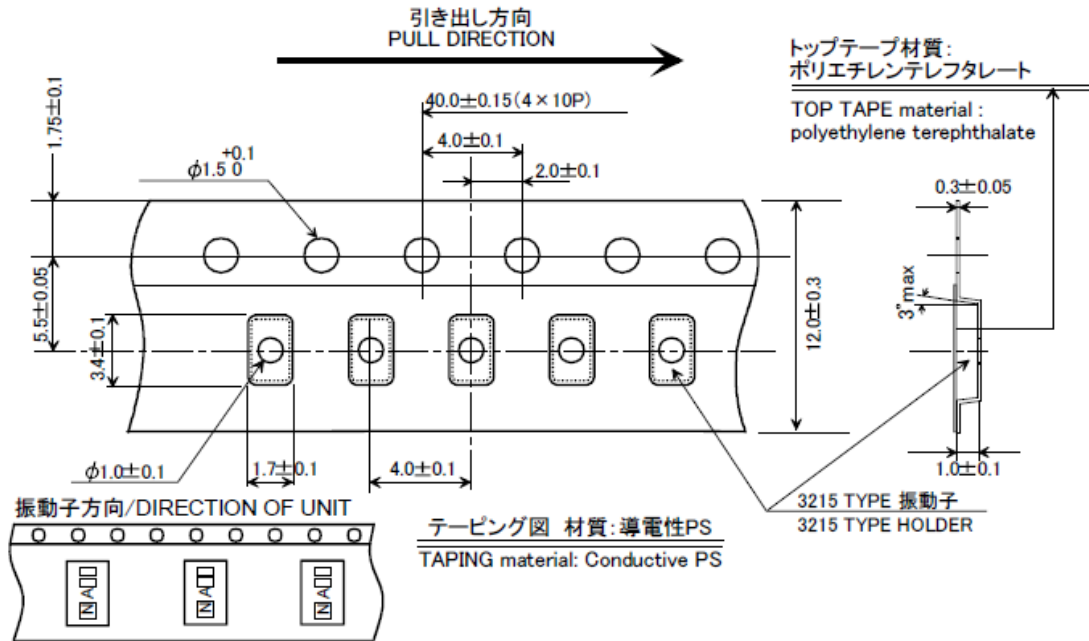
引き出し方向
PULL DIRECTION

トップテープ材質:
ポリエチレンテレフタレート

TOP TAPE material :
polyethylene terephthalate

1.75±0.1

40.0±0.15(4×10P)

4.0±0.1

2.0±0.1

$\phi1.5^{+0.1}_{0}$

0.3±0.05

5.5±0.05

3.4±0.1

12.0±0.3

3° max

$\phi1.0\pm0.1$

1.7±0.1

4.0±0.1

1.0±0.1

振動子方向/DIRECTION OF UNIT

テーピング図 材質:導電性PS

TAPING material: Conductive PS

3215 TYPE 振動子
3215 TYPE HOLDER